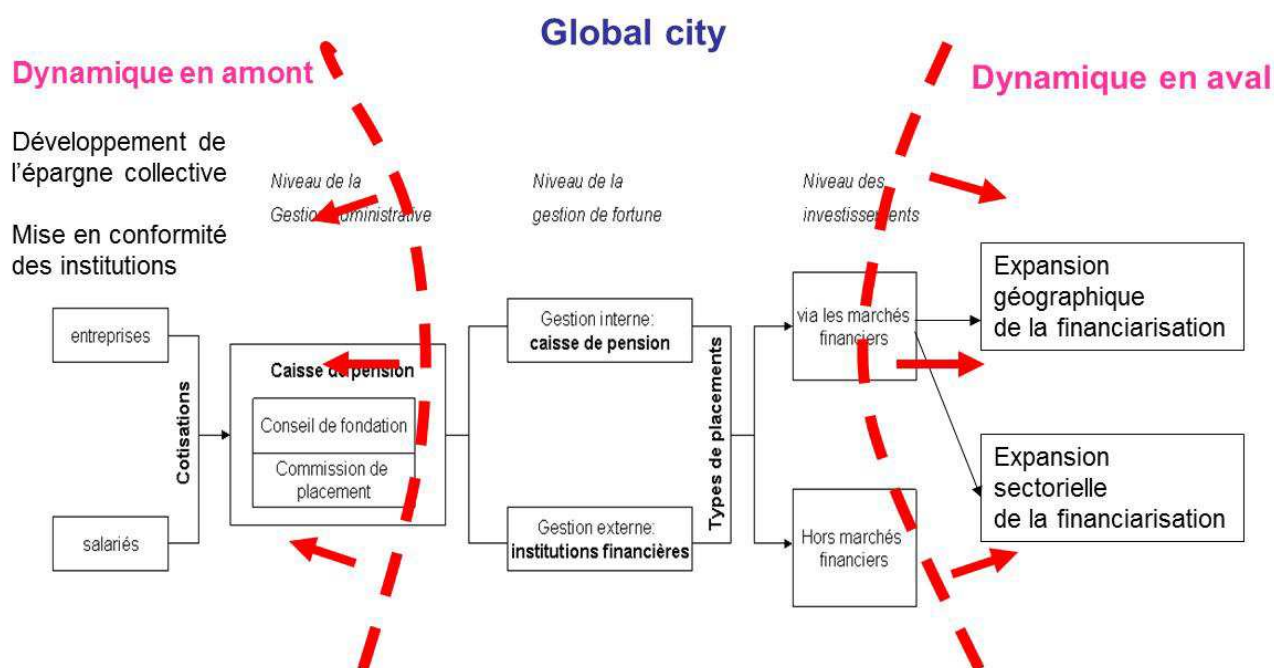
Global city

Dynamique en amont

Dynamique en aval

Développement de l'épargne collective

Mise en conformité des institutions

Niveau de la Gestion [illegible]inistrative

Niveau de la gestion de fortune

Niveau des investisse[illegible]nts

entreprises

salariés

Cotisations

Caisse de pension

Conseil de fondation

Commission de placement

Gestion interne: caisse de pension

Gestion externe: institutions financières

Types de placements

via les marchés financiers

Hors marchés financiers

Expansion géographique de la financiarisation

Expansion sectorielle de la financiarisation